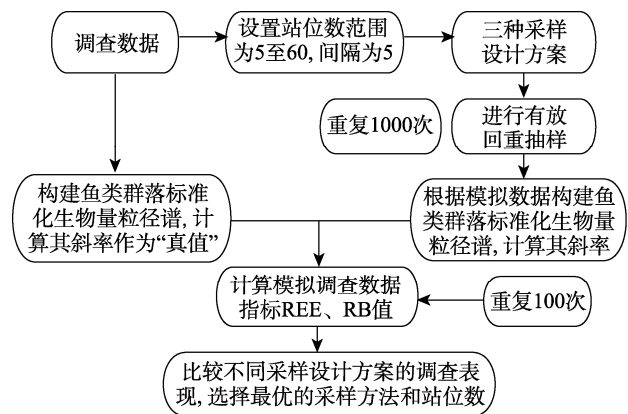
调查数据

设置站位数范围为5至60, 间隔为5

三种采样设计方案

重复1000次

进行有放回重抽样

构建鱼类群落标准化生物量粒径谱, 计算其斜率作为“真值”

根据模拟数据构建鱼类群落标准化生物量粒径谱, 计算其斜率

计算模拟调查数据指标REE、RB值

重复100次

比较不同采样设计方案的调查表现, 选择最优的采样方法和站位数